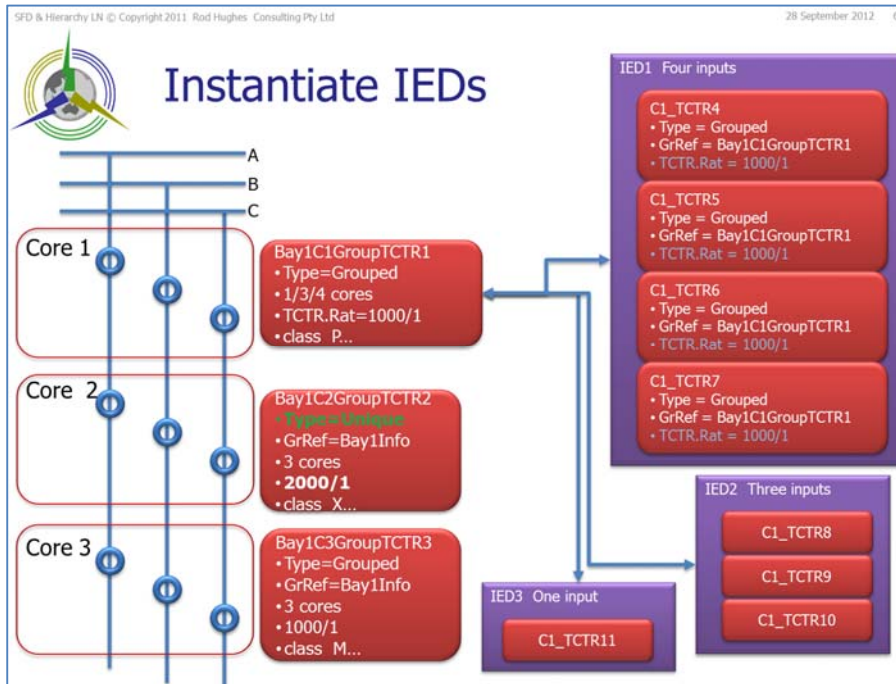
SFD & Hierarchy LN © Copyright 2011 Rod Hughes Consulting Pty Ltd

28 September 2012

Instantiate IEDs

A

B

C

Core 1

Bay1C1GroupTCTR1
• Type=Grouped
• 1/3/4 cores
• TCTR.Rat=1000/1
• class P...

Core 2

Bay1C2GroupTCTR2
• Type=Unique
• GrRef=Bay1Info
• 3 cores
• 2000/1
• class X...

Core 3

Bay1C3GroupTCTR3
• Type=Grouped
• GrRef=Bay1Info
• 3 cores
• 1000/1
• class M...

IED1 Four inputs

C1_TCTR4
• Type = Grouped
• GrRef = Bay1C1GroupTCTR1
• TCTR.Rat = 1000/1

C1_TCTR5
• Type = Grouped
• GrRef = Bay1C1GroupTCTR1
• TCTR.Rat = 1000/1

C1_TCTR6
• Type = Grouped
• GrRef = Bay1C1GroupTCTR1
• TCTR.Rat = 1000/1

C1_TCTR7
• Type = Grouped
• GrRef = Bay1C1GroupTCTR1
• TCTR.Rat = 1000/1

IED2 Three inputs

C1_TCTR8

C1_TCTR9

C1_TCTR10

IED3 One input

C1_TCTR11